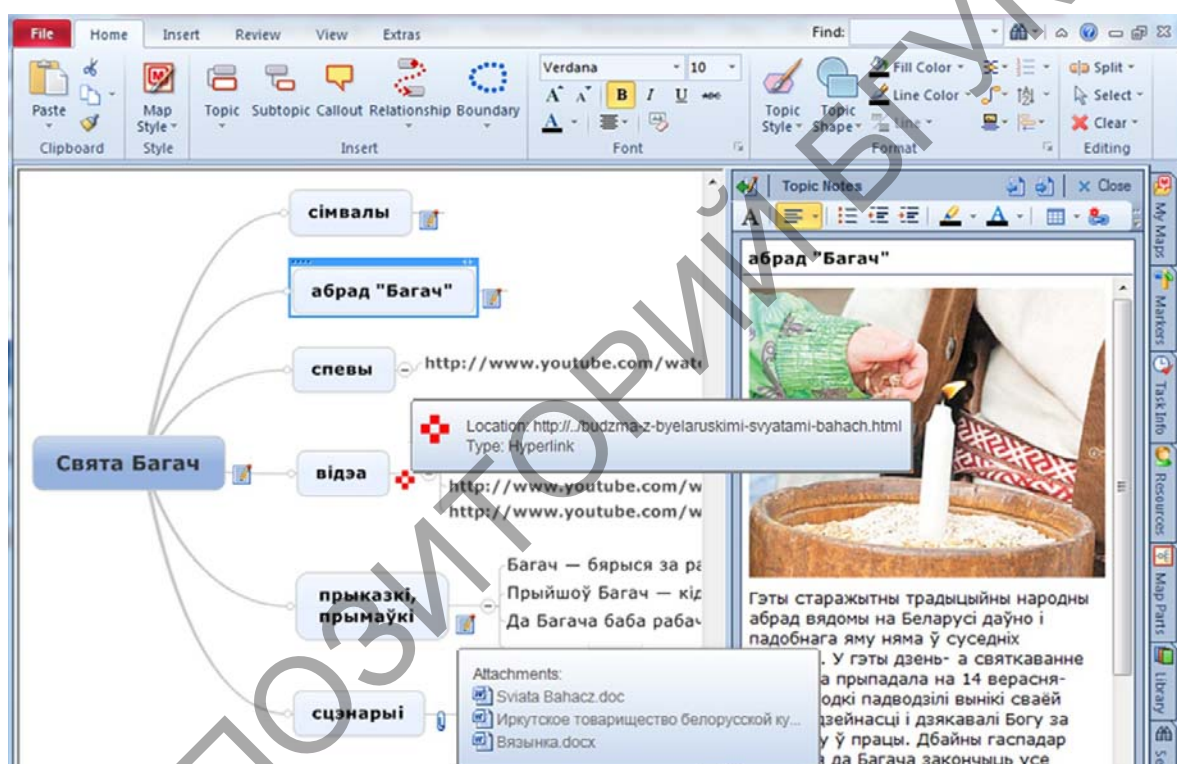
File Home Insert Review View Extras
Find:
Paste
Clipboard
Map Style
Style
Topic Subtopic Callout Relationship Boundary
Insert
Verdana 10
B I U
Font
Topic Style Topic Shape
Fill Color
Line Color
Line
Format
Split
Select
Clear
Editing

сімвалы
абрад "Багач"
спевы
http://www.youtube.com/wat
Свята Багач
відэа
Location: http://budzma-z-byelaruskimi-svyatami-bahach.html
Type: Hyperlink
http://www.youtube.com/w
http://www.youtube.com/w
Багач — брыся за ра
прыказкі, прымаўкі
Прыйшоў Багач — кід
Да Багача баба рабач
сцэнарыі
Attachments:
Sviata Bahacz.doc
Иркутское товарищество белорусской ку...
Вязынка.docx

Topic Notes
Close
абрад "Багач"
Гэты старажытны традыцыйны народны абрад вядомы на Беларусі даўно і падобнага яму няма ў суседніх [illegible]. У гэты дзень- а святкаванне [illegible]а прыпадала на 14 верасня- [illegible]одкі падводзілі вынікі сваёй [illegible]дзейнасці і дзякавалі Богу за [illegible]у ў працы. Дбайны гаспадар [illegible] да Багача закончыць усе

My Maps
Markers
Task Info
Resources
Map Parts
Library
So